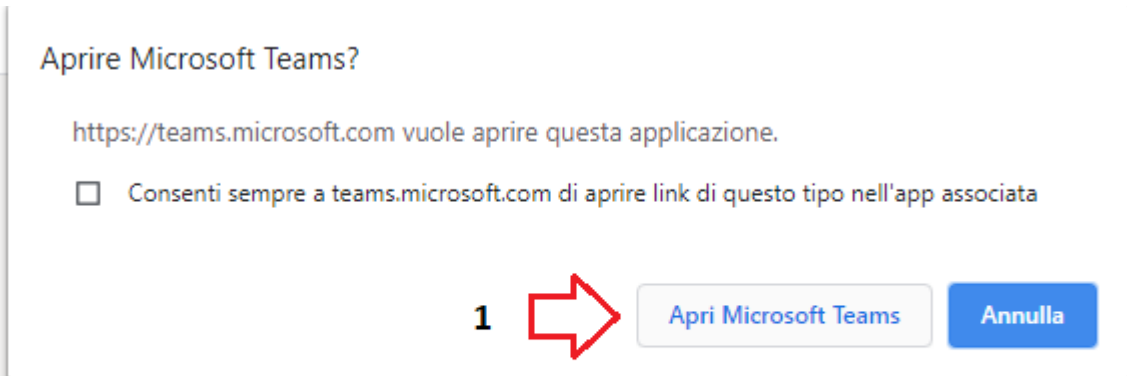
Aprire Microsoft Teams?

https://teams.microsoft.com vuole aprire questa applicazione.

Consenti sempre a teams.microsoft.com di aprire link di questo tipo nell'app associata

1

Apri Microsoft Teams

Annulla